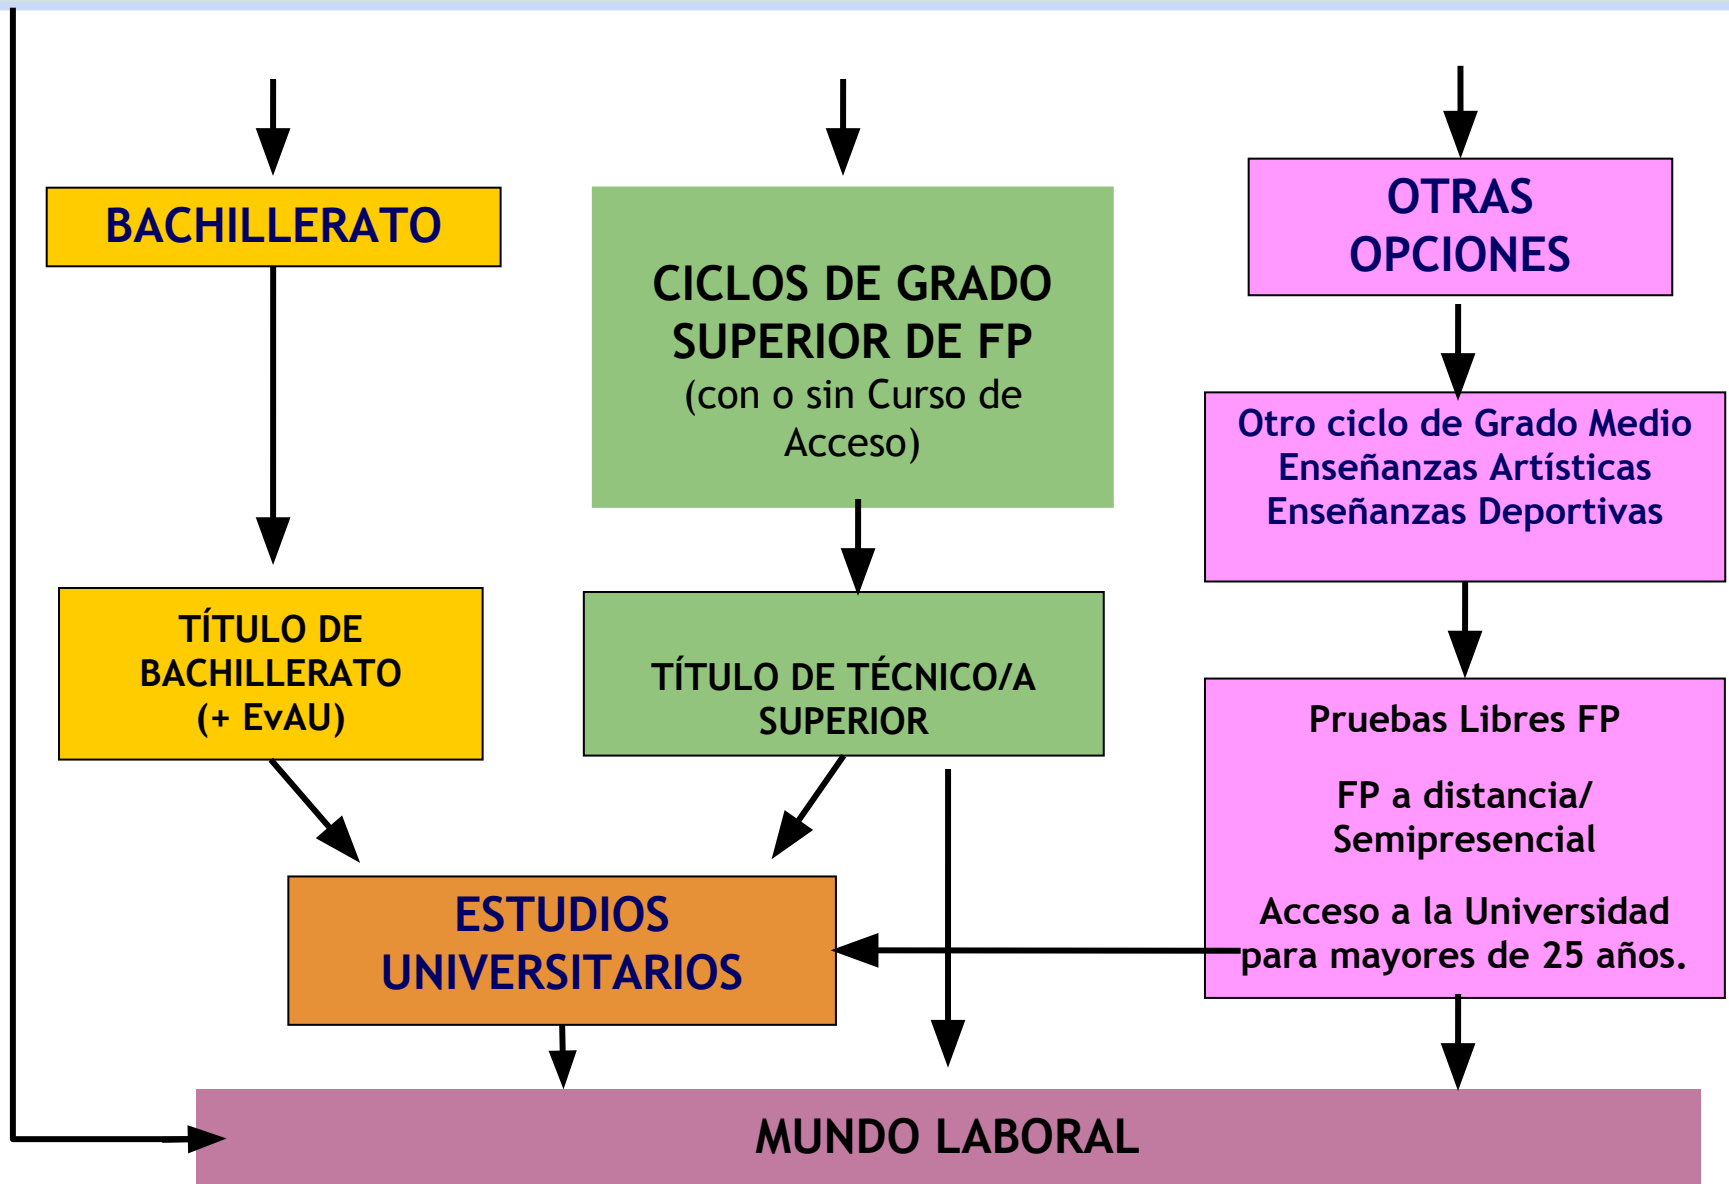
BACHILLERATO

CICLOS DE GRADO SUPERIOR DE FP
(con o sin Curso de Acceso)

OTRAS OPCIONES

Otro ciclo de Grado Medio
Enseñanzas Artísticas
Enseñanzas Deportivas

TÍTULO DE BACHILLERATO
(+ EvAU)

TÍTULO DE TÉCNICO/A SUPERIOR

Pruebas Libres FP

FP a distancia/ Semipresencial

Acceso a la Universidad para mayores de 25 años.

ESTUDIOS UNIVERSITARIOS

MUNDO LABORAL